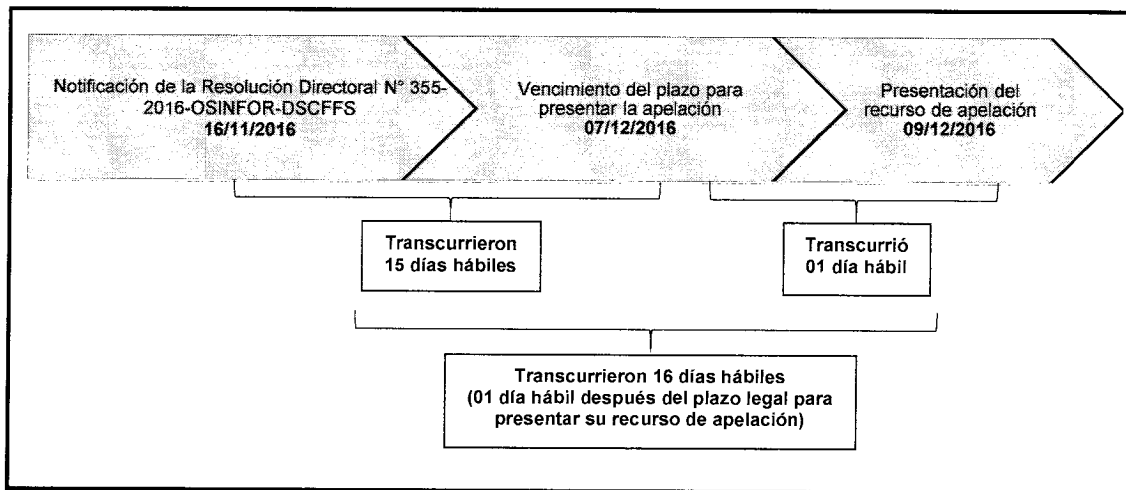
Notificación de la Resolución Directoral N° 355-2016-OSINFOR-DSCFFS
16/11/2016

Vencimiento del plazo para presentar la apelación
07/12/2016

Presentación del recurso de apelación
09/12/2016

Transcurrieron
15 días hábiles

Transcurrió
01 día hábil

Transcurrieron 16 días hábiles
(01 día hábil después del plazo legal para presentar su recurso de apelación)